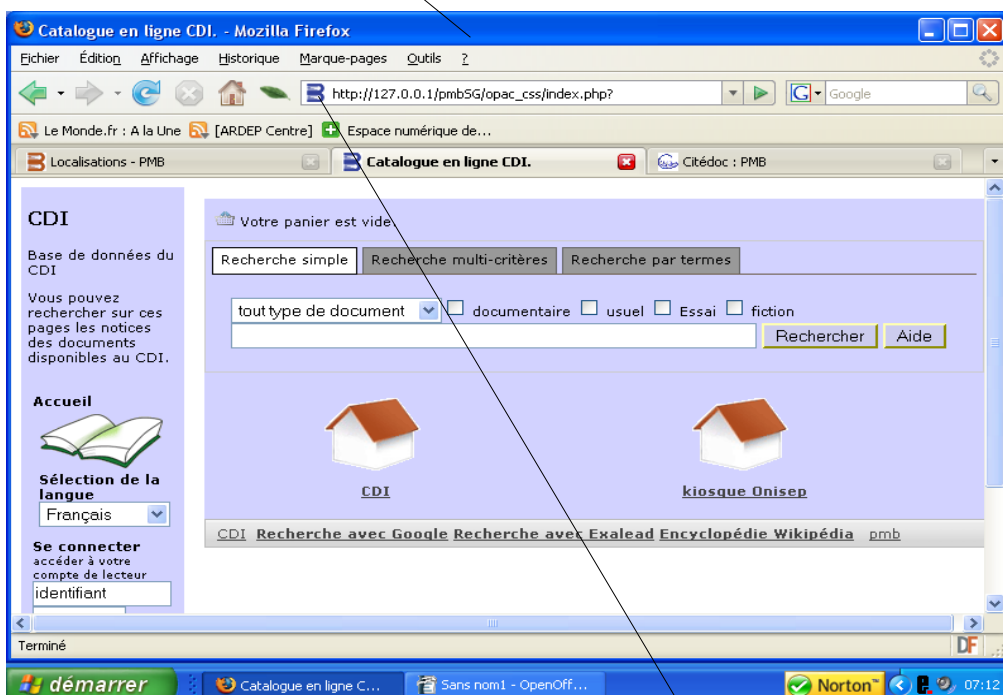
Catalogue en ligne CDI. - Mozilla Firefox

Fichier Édition Affichage Historique Marque-pages Outils ?

http://127.0.0.1/pmbSG/opac_css/index.php?

Google

Le Monde.fr : A la Une [ARDEP Centre] Espace numérique de...

Localisations - PMB

Catalogue en ligne CDI.

Citédoc : PMB

CDI

Base de données du CDI

Vous pouvez rechercher sur ces pages les notices des documents disponibles au CDI.

Accueil

Sélection de la langue

Français

Se connecter
accéder à votre compte de lecteur

identifiant

Votre panier est vide

Recherche simple | Recherche multi-critères | Recherche par termes

tout type de document | documentaire | usuel | Essai | fiction

Rechercher | Aide

CDI

kiosque Onisep

CDI Recherche avec Google Recherche avec Exalead Encyclopédie Wikipédia pmb

Terminé

DF

démarrer | Catalogue en ligne C... | Sans nom1 - OpenOff... | Norton | 07:12